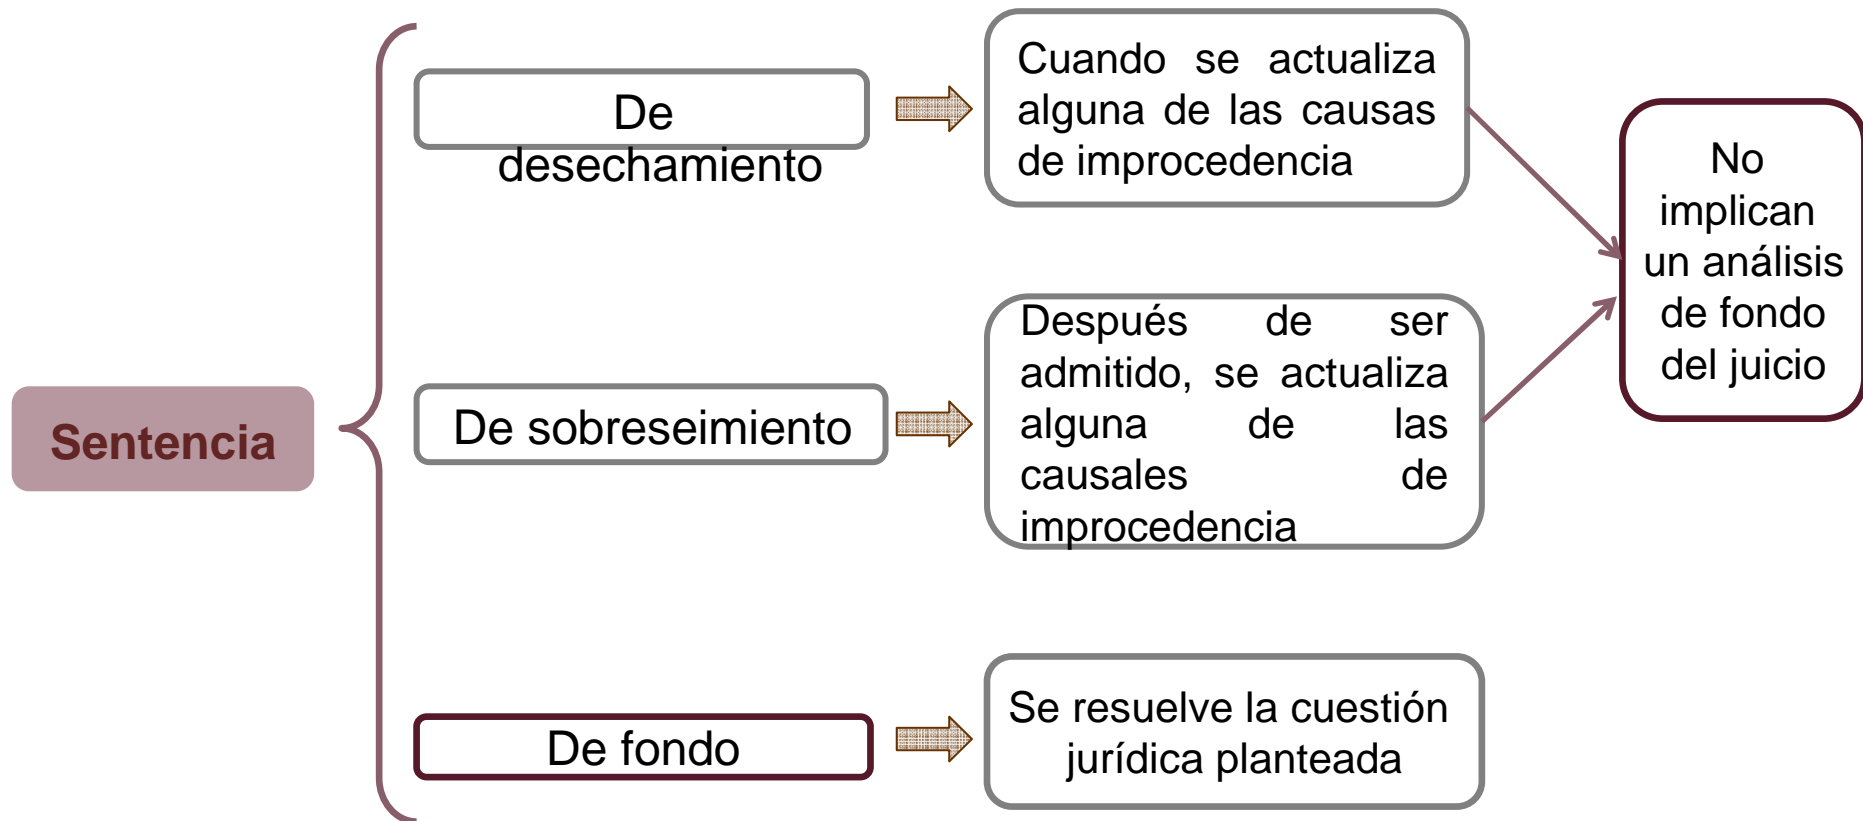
Sentencia

De desechamiento

Cuando se actualiza alguna de las causas de improcedencia

De sobreseimiento

Después de ser admitido, se actualiza alguna de las causales de improcedencia

No implican un análisis de fondo del juicio

De fondo

Se resuelve la cuestión jurídica planteada